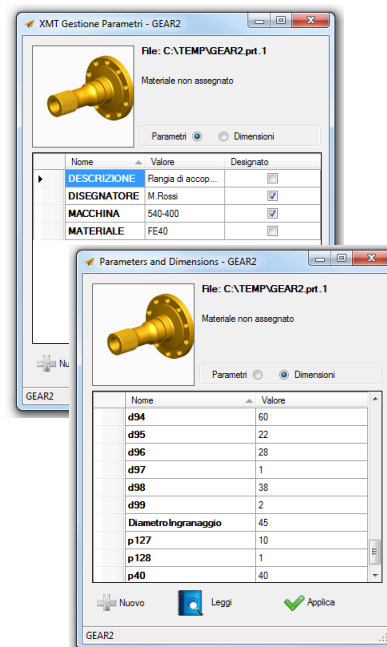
XMT Gestione Parametri - GEAR2

File: C:\TEMP\GEAR2.prt.1

Materiale non assegnato

Parametri Dimensioni

| Nome | Valore | Designato |
|---|---|---|
| DESCRIZIONE | Flangia di accop... | |
| DISEGNATORE | M.Rossi | ✓ |
| MACCHINA | 540-400 | ✓ |
| MATERIALE | FE40 | |

Nuo

GEAR2

Parameters and Dimensions - GEAR2

File: C:\TEMP\GEAR2.prt.1

Materiale non assegnato

Parametri Dimensioni

| Nome | Valore |
|---|---|
| d94 | 60 |
| d95 | 22 |
| d96 | 28 |
| d97 | 1 |
| d98 | 38 |
| d99 | 2 |
| DiametroIngranaggio | 45 |
| p127 | 10 |
| p128 | 1 |
| p40 | 40 |

Nuovo Leggi Applica

GEAR2